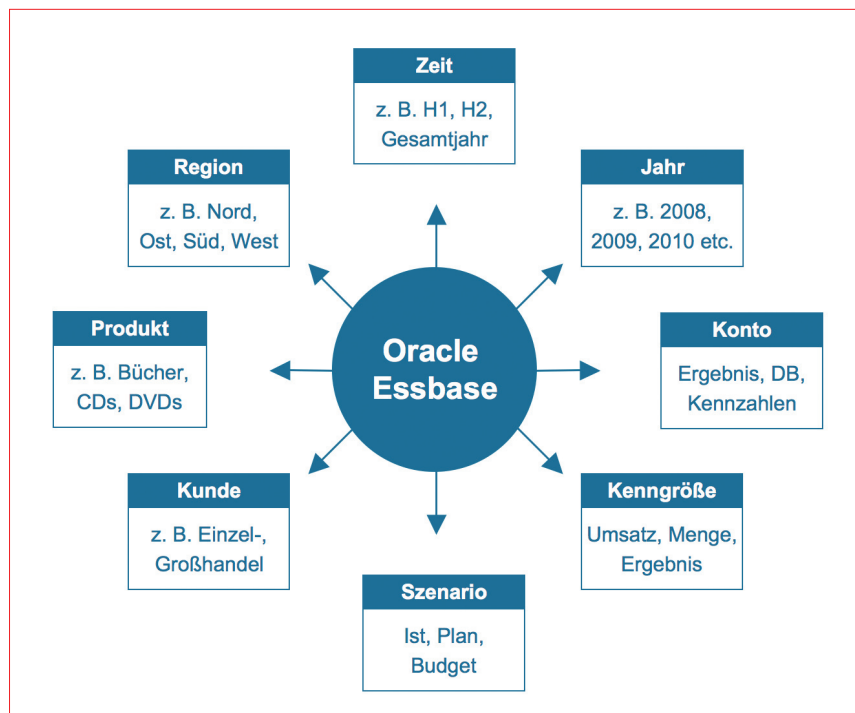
Zeit
z. B. H1, H2, Gesamtjahr

Region
z. B. Nord, Ost, Süd, West

Jahr
z. B. 2008, 2009, 2010 etc.

Produkt
z. B. Bücher, CDs, DVDs

Oracle Essbase

Konto
Ergebnis, DB, Kennzahlen

Kunde
z. B. Einzel-, Großhandel

Kenngröße
Umsatz, Menge, Ergebnis

Szenario
Ist, Plan, Budget